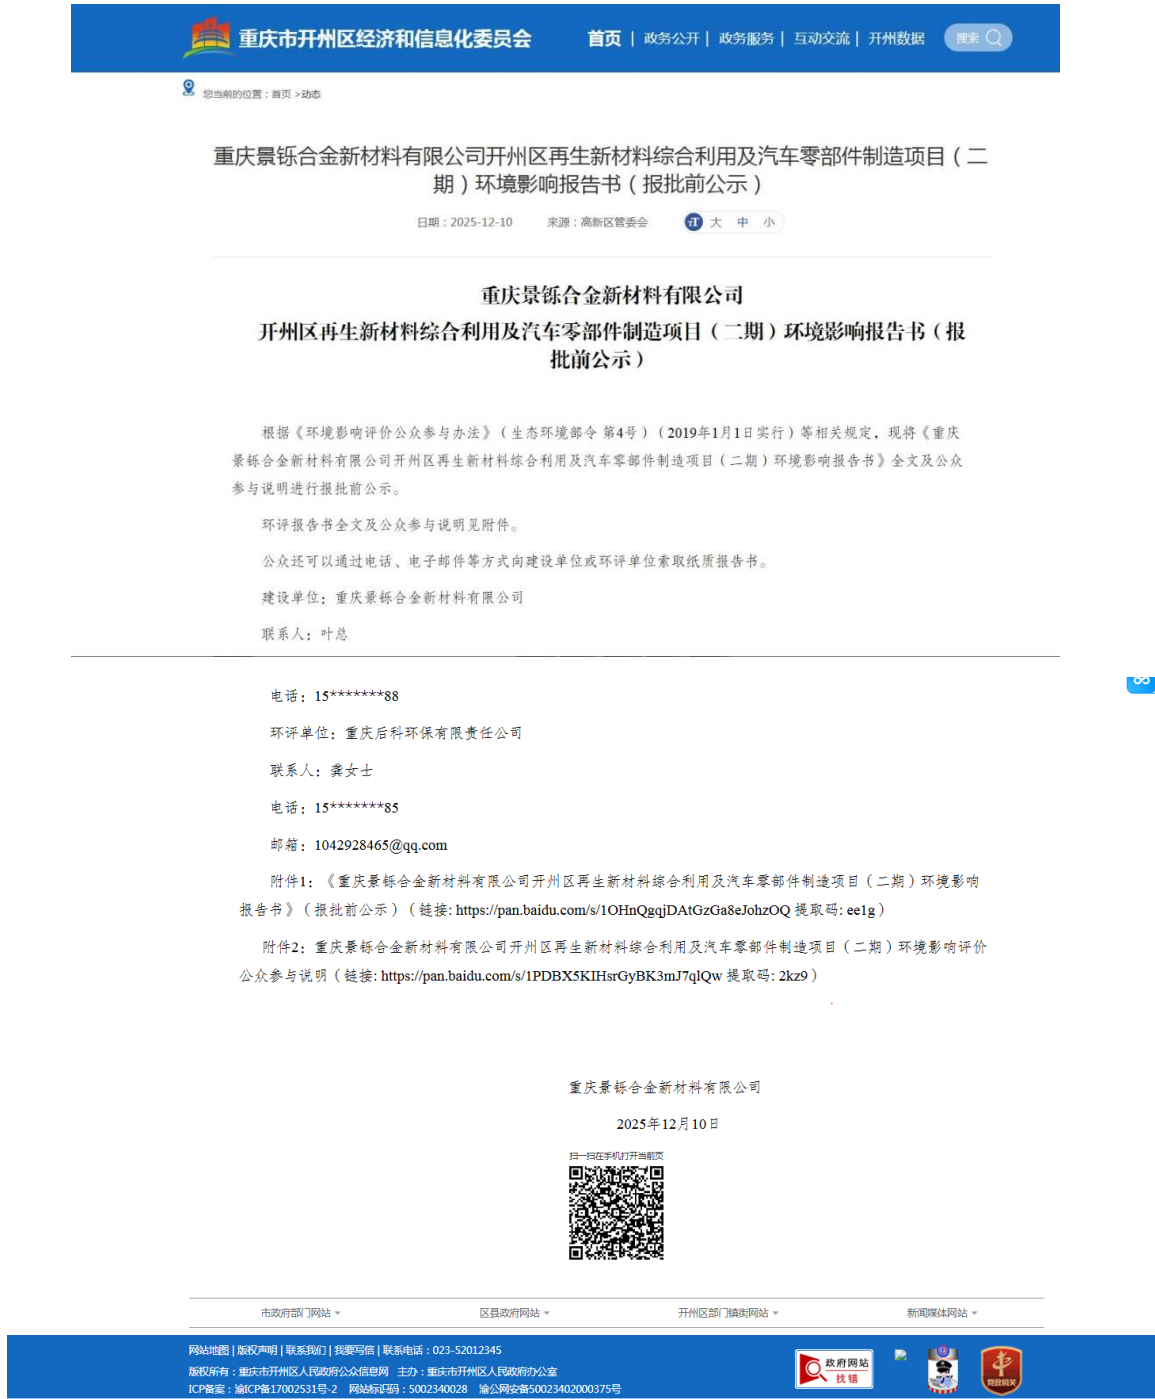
重庆市开州区经济和信息化委员会

首页 | 政务公开 | 政务服务 | 互动交流 | 开州数据 搜索

您当前的位置：首页 > 动态

重庆景铄合金新材料有限公司开州区再生新材料综合利用及汽车零部件制造项目（二期）环境影响报告书（报批前公示）

日期：2025-12-10 来源：高新区管委会 大 中 小

重庆景铄合金新材料有限公司

开州区再生新材料综合利用及汽车零部件制造项目（二期）环境影响报告书（报批前公示）

根据《环境影响评价公众参与办法》（生态环境部令 第4号）（2019年1月1日实行）等相关规定，现将《重庆景铄合金新材料有限公司开州区再生新材料综合利用及汽车零部件制造项目（二期）环境影响报告书》全文及公众参与说明进行报批前公示。

环评报告书全文及公众参与说明见附件。

公众还可以通过电话、电子邮件等方式向建设单位或环评单位索取纸质报告书。

建设单位：重庆景铄合金新材料有限公司

联系人：叶总

电话：15*******88

环评单位：重庆后科环保有限责任公司

联系人：龚女士

电话：15*******85

邮箱：1042928465@qq.com

附件1：《重庆景铄合金新材料有限公司开州区再生新材料综合利用及汽车零部件制造项目（二期）环境影响报告书》（报批前公示）（链接：https://pan.baidu.com/s/1OHnQgqjDAtGzGa8eJohzOQ 提取码：ee1g）

附件2：重庆景铄合金新材料有限公司开州区再生新材料综合利用及汽车零部件制造项目（二期）环境影响评价公众参与说明（链接：https://pan.baidu.com/s/1PDBX5KIHsrGyBK3mJ7qlQw 提取码：2kz9）

重庆景铄合金新材料有限公司

2025年12月10日

扫一扫在手机打开当前页

市政府部门网站 区县政府网站 开州区部门镇街网站 新闻媒体网站

网站地图 | 版权声明 | 联系我们 | 我要写信 | 联系电话：023-52012345

版权所有：重庆市开州区人民政府公众信息网 主办：重庆市开州区人民政府办公室

ICP备案：渝ICP备17002531号-2 网站标识码：5002340028 渝公网安备50023402000375号

政府网站 找错

党政机关